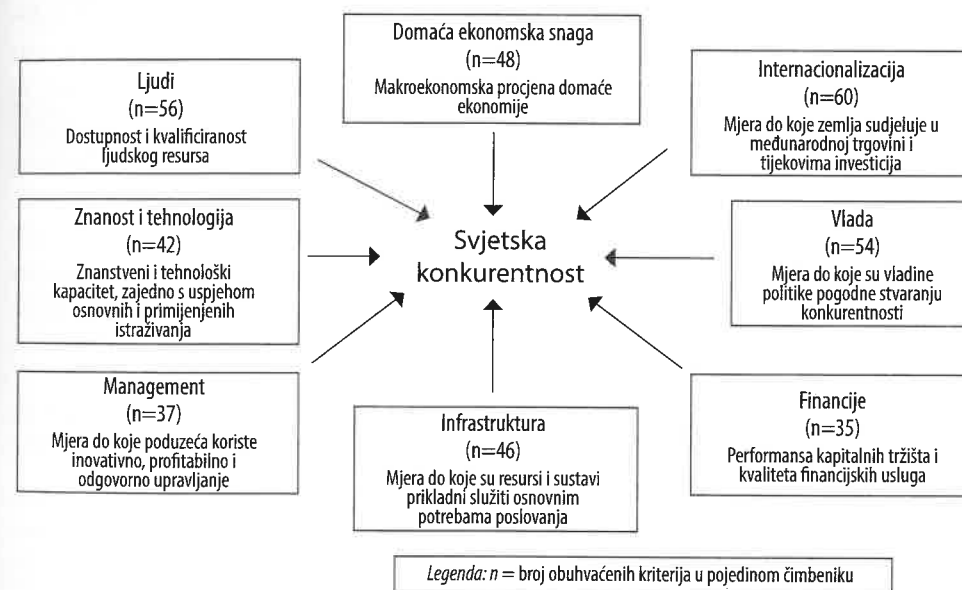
Domaća ekonomska snaga
(n=48)
Makroekonomska procjena domaće ekonomije

Ljudi
(n=56)
Dostupnost i kvalificiranost ljudskog resursa

Internacionalizacija
(n=60)
Mjera do koje zemlja sudjeluje u međunarodnoj trgovini i tijekovima investicija

Znanost i tehnologija
(n=42)
Znanstveni i tehnološki kapacitet, zajedno s uspjehom osnovnih i primijenjenih istraživanja

Svjetska konkurentnost

Vlada
(n=54)
Mjera do koje su vladine politike pogodne stvaranju konkurentnosti

Management
(n=37)
Mjera do koje poduzeća koriste inovativno, profitabilno i odgovorno upravljanje

Infrastruktura
(n=46)
Mjera do koje su resursi i sustavi prikladni služiti osnovnim potrebama poslovanja

Financije
(n=35)
Performansa kapitalnih tržišta i kvaliteta financijskih usluga

Legenda: $n$ = broj obuhvaćenih kriterija u pojedinom čimbeniku